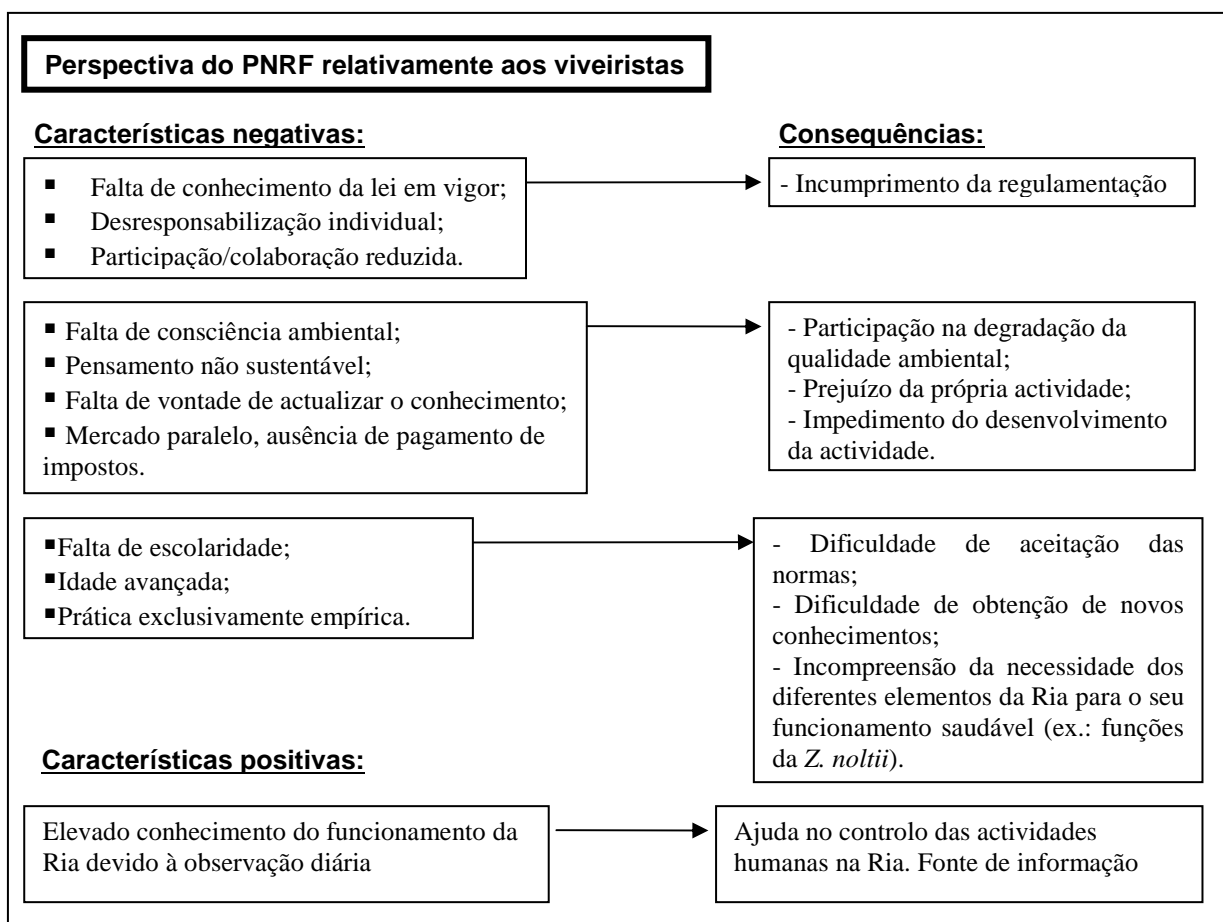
Perspectiva do PNRF relativamente aos viveiristas

Características negativas:

Consequências:

▪ Falta de conhecimento da lei em vigor;
▪ Desresponsabilização individual;
▪ Participação/colaboração reduzida.

- Incumprimento da regulamentação

▪ Falta de consciência ambiental;
▪ Pensamento não sustentável;
▪ Falta de vontade de actualizar o conhecimento;
▪ Mercado paralelo, ausência de pagamento de impostos.

- Participação na degradação da qualidade ambiental;
- Prejuízo da própria actividade;
- Impedimento do desenvolvimento da actividade.

▪Falta de escolaridade;
▪Idade avançada;
▪Prática exclusivamente empírica.

- Dificuldade de aceitação das normas;
- Dificuldade de obtenção de novos conhecimentos;
- Incompreensão da necessidade dos diferentes elementos da Ria para o seu funcionamento saudável (ex.: funções da *Z. noltii*).

Características positivas:

Elevado conhecimento do funcionamento da Ria devido à observação diária

Ajuda no controlo das actividades humanas na Ria. Fonte de informação